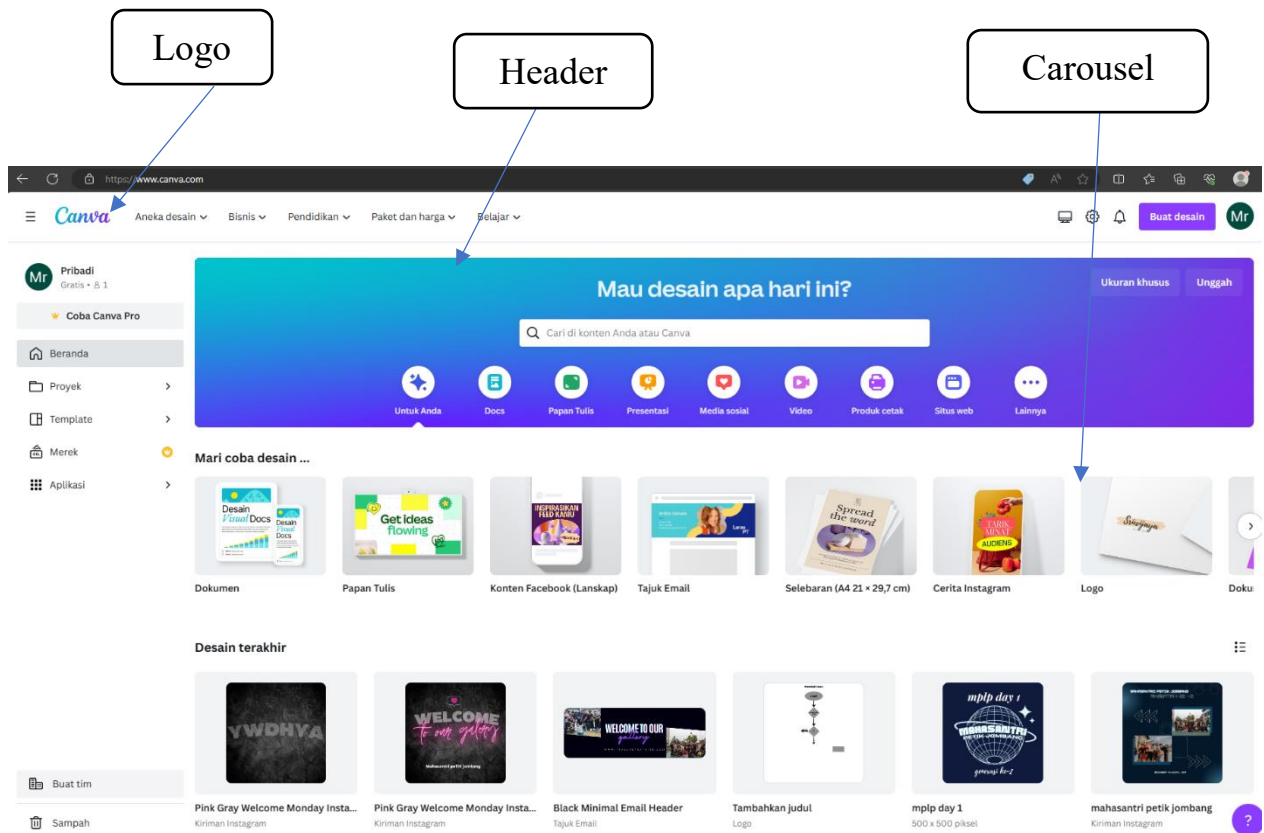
Logo

Header

Carousel

https://www.canva.com

Canva Aneka desain Bisnis Pendidikan Paket dan harga Belajar

Buat desain Mr

Mr Pribadi
Gratis • 1

Coba Canva Pro

Beranda

Proyek

Template

Merek

Aplikasi

Buat tim

Sampah

Ukuran khusus Unggah

Mau desain apa hari ini?

Cari di konten Anda atau Canva

Untuk Anda Docs Papan Tulis Presentasi Media sosial Video Produk cetak Situs web Lainnya

Mari coba desain ...

Desain Visual Docs

Get ideas flowing

INSPIRASIKAN FEED KAMU

Spread the word

TARIK MINAT AUDIENS

Dokumen Papan Tulis Konten Facebook (Lanskap) Tajuk Email Selebaran (A4 21 × 29,7 cm) Cerita Instagram Logo Doku

Desain terakhir

YWDHYA

WELCOME to our gallery

WELCOME TO OUR gallery

mplp day 1

MAHASANTRI

Pink Gray Welcome Monday Insta...
Kiriman Instagram

Pink Gray Welcome Monday Insta...
Kiriman Instagram

Black Minimal Email Header
Tajuk Email

Tambahkan judul
Logo

mplp day 1
500 x 500 piksel

mahasantri petik jombang
Kiriman Instagram

?